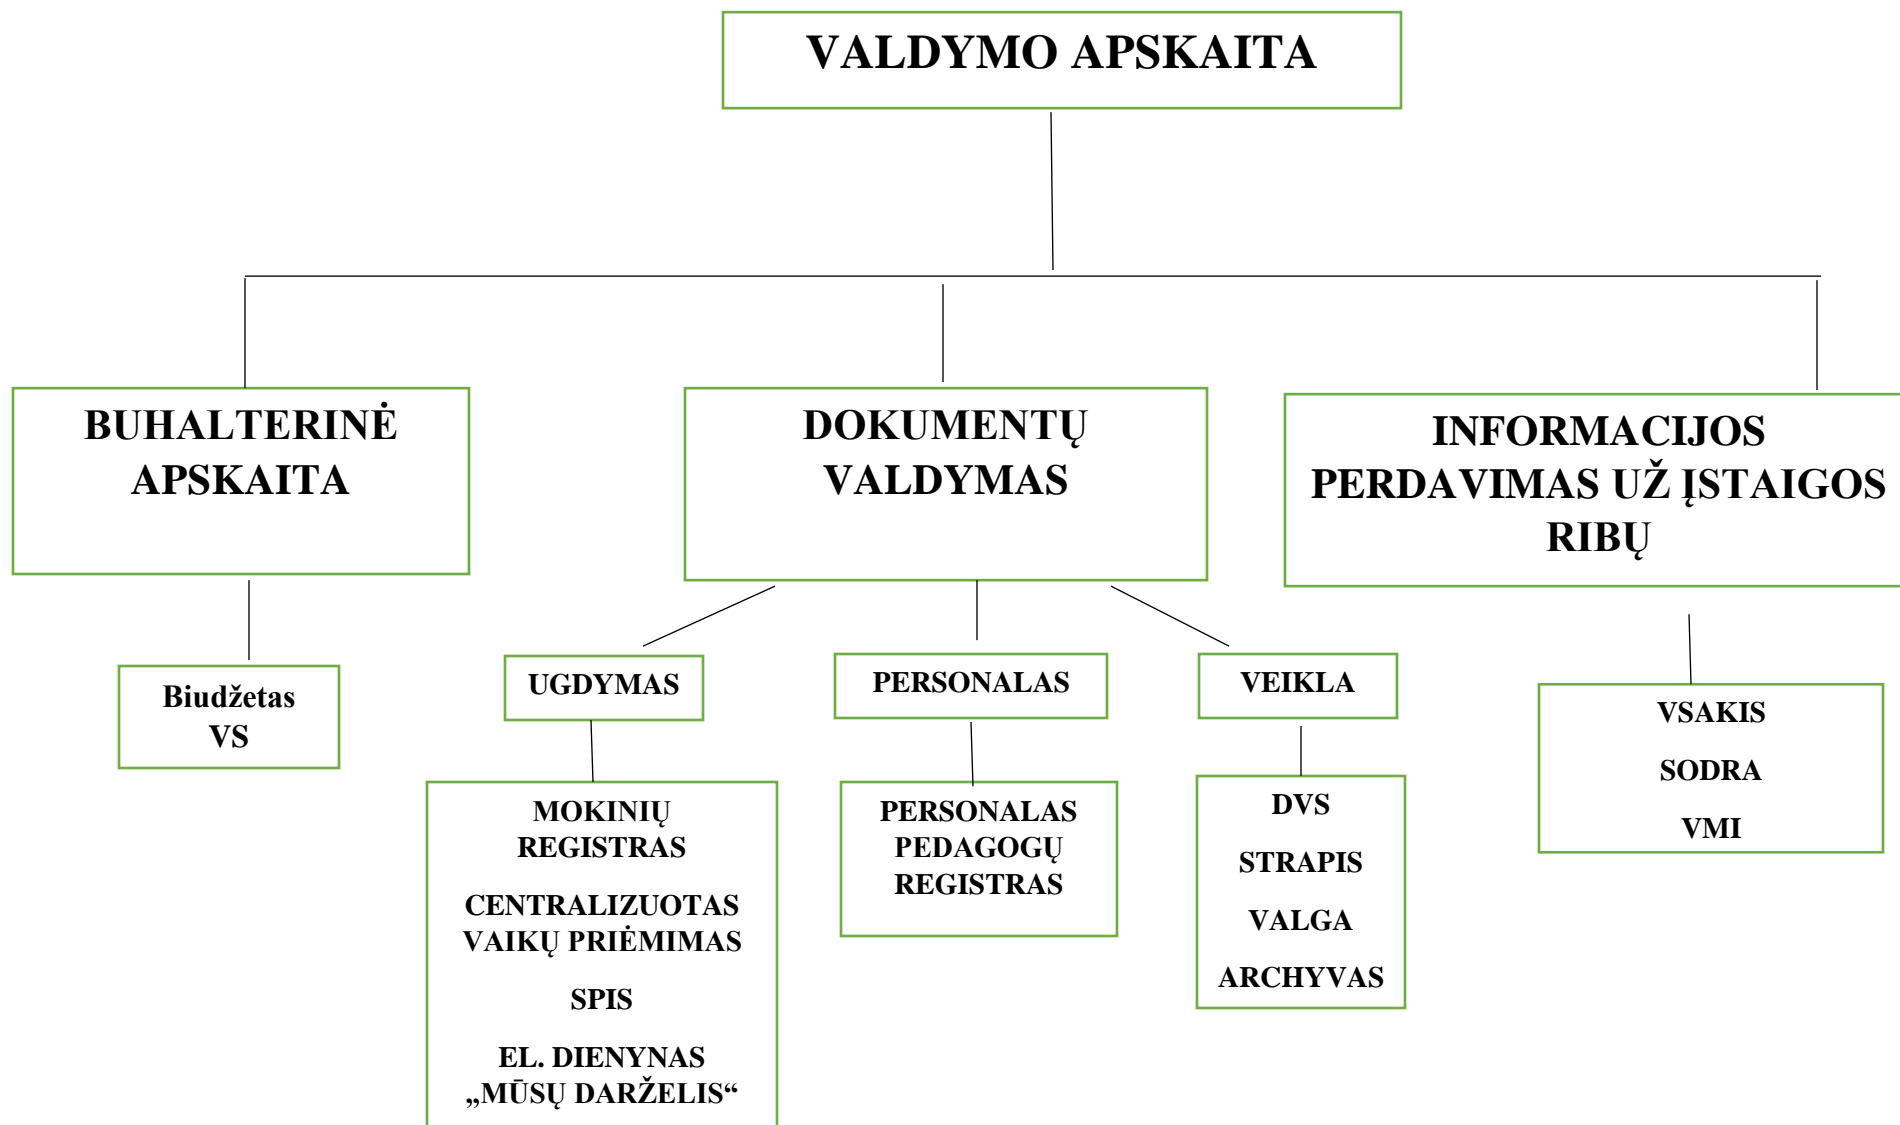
VALDYMO APSKAITA

BUHALTERINĖ APSKAITA

DOKUMENTŲ VALDYMAS

INFORMACIJOS PERDAVIMAS UŽ ĮSTAIGOS RIBŲ

Biudžetas
VS

UGDYMAS

PERSONALAS

VEIKLA

VSAKIS

SODRA

VMI

MOKINIŲ REGISTRAS

CENTRALIZUOTAS VAIKŲ PRIĖMIMAS

SPIS

EL. DIENYNAS „MŪSŲ DARŽELIS“

PERSONALAS PEDAGOGŲ REGISTRAS

DVS

STRAPIS

VALGA

ARCHYVAS